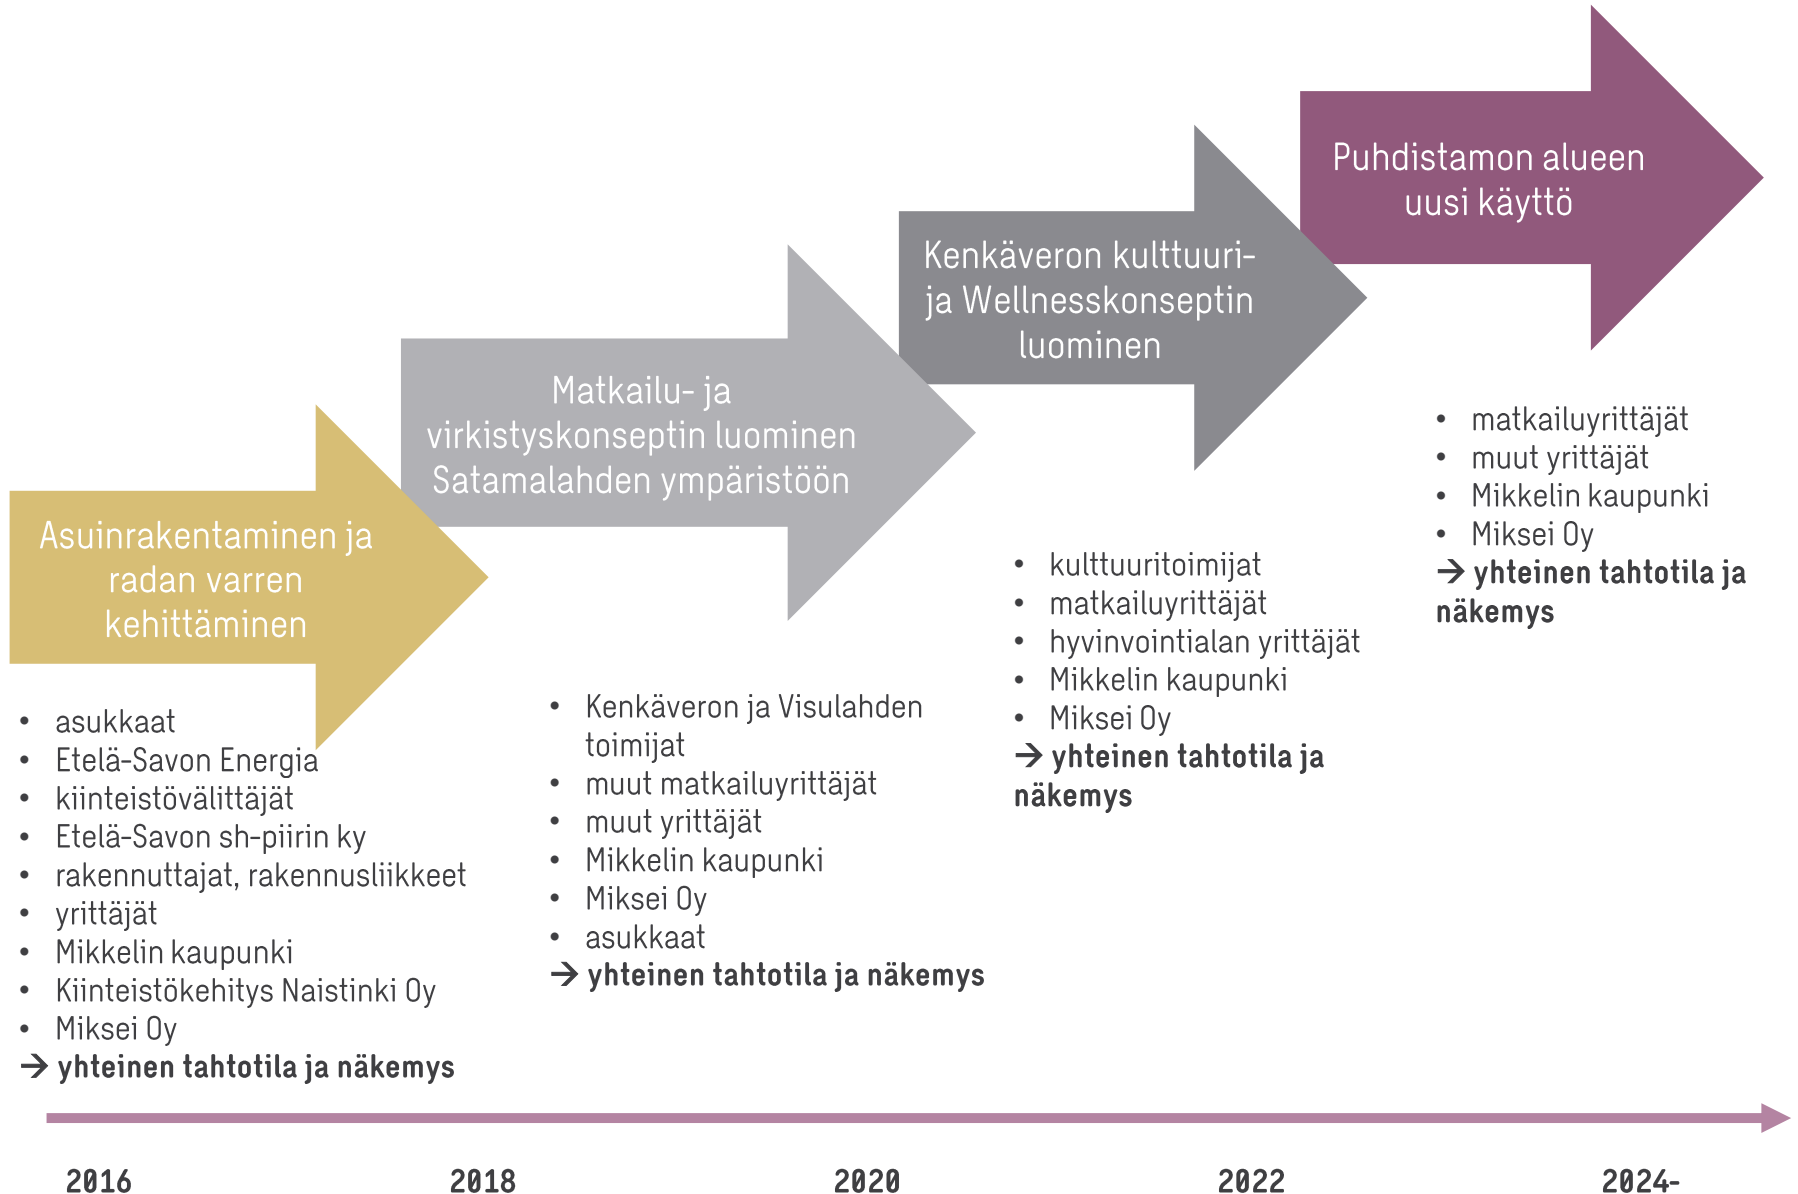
Asuinrakentaminen ja radan varren kehittäminen

- asukkaat
- Etelä-Savon Energia
- kiinteistövälittäjät
- Etelä-Savon sh-piirin ky
- rakennuttajat, rakennusliikkeet
- yrittäjät
- Mikkelin kaupunki
- Kiinteistökehitys Naistinki Oy
- Miksei Oy

→ **yhteinen tahtotila ja näkemys**

Matkailu- ja virkistyskonseptin luominen Satamalahden ympäristöön

- Kenkäveron ja Visulahden toimijat
- muut matkailuyrittäjät
- muut yrittäjät
- Mikkelin kaupunki
- Miksei Oy
- asukkaat

→ **yhteinen tahtotila ja näkemys**

Kenkäveron kulttuuri- ja Wellnesskonseptin luominen

- kulttuuritoimijat
- matkailuyrittäjät
- hyvinvointialan yrittäjät
- Mikkelin kaupunki
- Miksei Oy

→ **yhteinen tahtotila ja näkemys**

Puhdistamon alueen uusi käyttö

- matkailuyrittäjät
- muut yrittäjät
- Mikkelin kaupunki
- Miksei Oy

→ **yhteinen tahtotila ja näkemys**

2016 2018 2020 2022 2024-